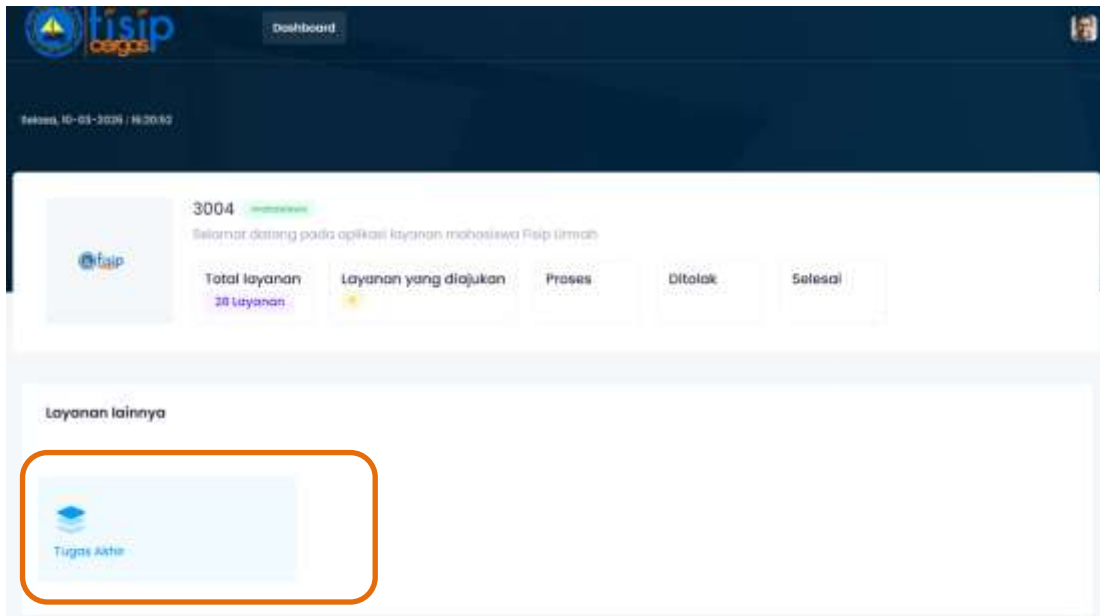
fisip cergas

Dashboard

Selasa, 10-03-2026 / 16:20:52

fisip

3004 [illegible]

Selamat datang pada aplikasi layanan mahasiswa Fisip Umrah

Total layanan
28 Layanan

Layanan yang diajukan
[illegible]

Proses

Ditolak

Selesai

Layanan lainnya

Tugas Akhir